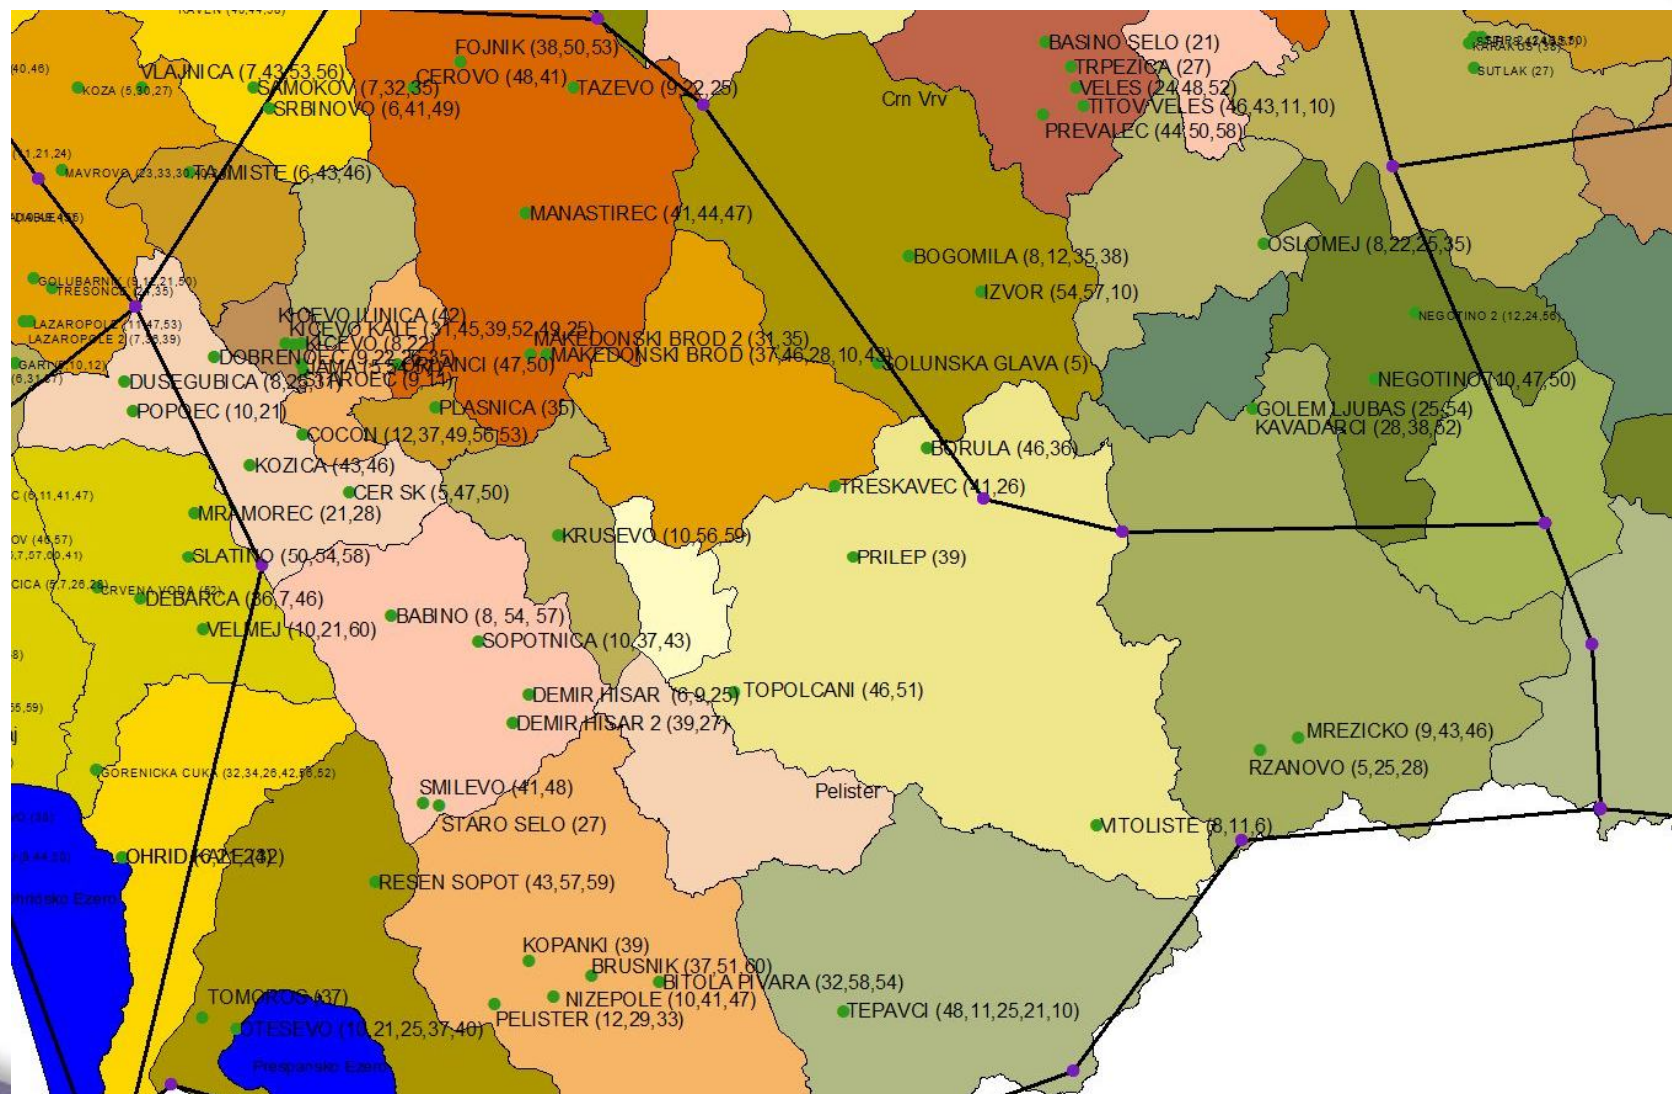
FOJNIK (38,50,53)
VLAJNICA (7,43,53,56)
KOZA (5,30,27)
SAMOKOV (7,32,35)
CEROVO (48,41)
TAZEVO (9,22,25)
SRBINOVO (6,41,49)
BASINO SELO (21)
TRPEZICA (27)
VELES (24,48,52)
TITOV VELES (46,43,11,10)
PREVALEC (44,50,58)
SUTLAK (27)
Crn Vrv
MAVROVO (23,33,30)
TAJMISTE (6,43,46)
MANASTIREC (41,44,47)
BOGOMILA (8,12,35,38)
OSLOMEJ (8,22,25,35)
IZVOR (54,57,10)
GOLUBARNIK
TRESONCE (35)
LAZAROPOLE (11,47,53)
LAZAROPOLE 2 (7,35,39)
KICEVO ILINICA (42)
KICEVO KALE (31,45,39,52,49,25)
KICEVO (8,22)
MAKEDONSKI BROD 2 (31,35)
MAKEDONSKI BROD (37,46,28,10,43)
DOBRENOEC (9,22,35)
JAMA (15,36)
ZAJAS
ZVECANCI (47,50)
SOLUNSKA GLAVA (5)
NEGOTINO 2 (12,24,56)
NEGOTINO (10,47,50)
DUSEGUBICA (8,25,37)
STAROEC (9,11)
POPOEC (10,21)
PLASNICA (35)
GOLEM LJUBAS (25,54)
KAVADARCI (28,38,52)
COCON (12,37,49,56,53)
BORULA (46,36)
KOZICA (43,46)
CER SK (5,47,50)
TRESKAVEC (41,26)
MRAMOREC (21,28)
KRUSEVO (10,56,59)
PRILEP (39)
SLATINO (50,54,58)
CRVENA VODA (52)
DEBARCA (36,7,46)
BABINO (8, 54, 57)
VELMEJ (10,21,60)
SOPOTNICA (10,37,43)
DEMIR HISAR (6,9,25)
TOPOLCANI (46,51)
DEMIR HISAR 2 (39,27)
MREZICKO (9,43,46)
RZANOVO (5,25,28)
GORENICKA CUKA (32,34,26,42,58,52)
SMILEVO (41,48)
Pelister
STARO SELO (27)
MTOLISTE (8,11,6)
OHRID KALE (42)
RESEN SOPOT (43,57,59)
KOPANKI (39)
BRUSNIK (37,51,60)
BITOLA PIVARA (32,58,54)
TOMOROS (37)
NIZEPOLE (10,41,47)
TEPAVCI (48,11,25,21,10)
OTESEVO (10,21,25,37,40)
PELISTER (12,29,33)
Prespansko Ezero
Ohridsko Ezero